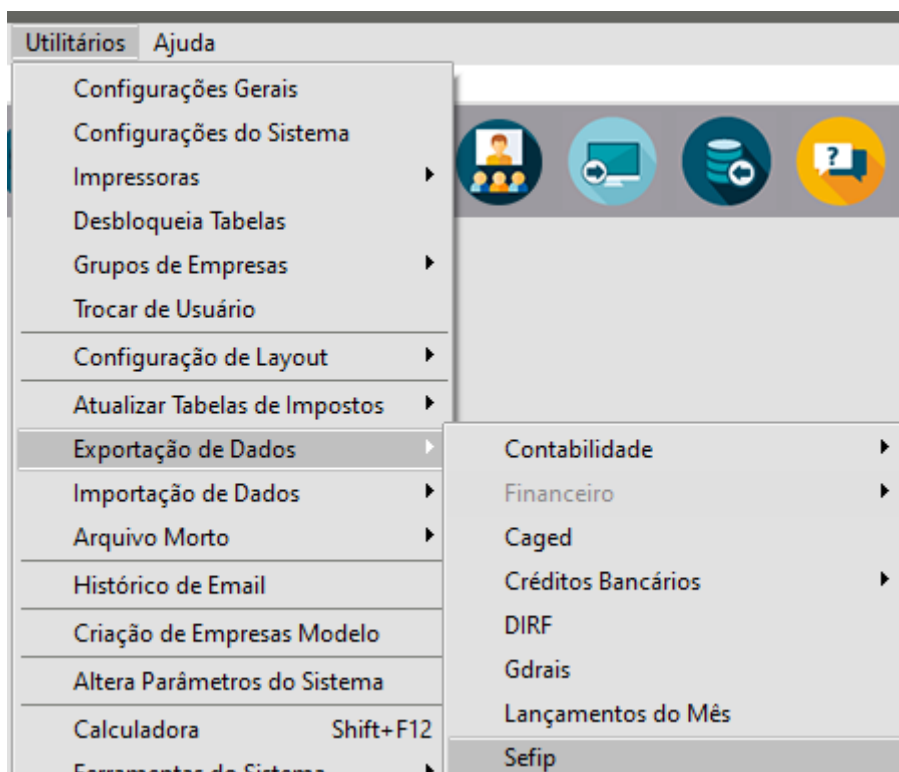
Utilitários Ajuda

Configurações Gerais
Configurações do Sistema
Impressoras
Desbloqueia Tabelas
Grupos de Empresas
Trocar de Usuário
Configuração de Layout
Atualizar Tabelas de Impostos
Exportação de Dados
Importação de Dados
Arquivo Morto
Histórico de Email
Criação de Empresas Modelo
Altera Parâmetros do Sistema
Calculadora Shift+F12
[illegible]

Contabilidade
Financeiro
Caged
Créditos Bancários
DIRF
Gdrais
Lançamentos do Mês
Sefip